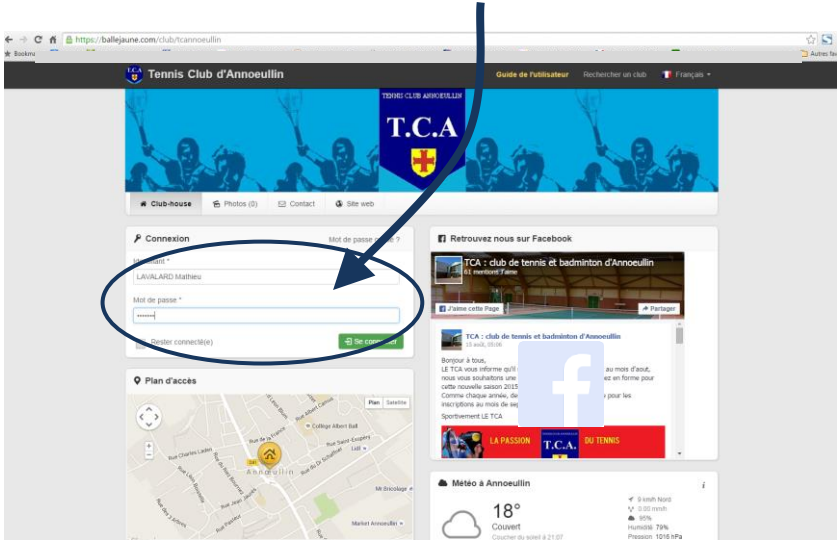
https://ballejaune.com/club/tcannoeullin
Bookmu
Autres fa

Tennis Club d'Annoeullin
Guide de l'utilisateur
Rechercher un club
Français

TENNIS CLUB ANNOEULLIN
T.C.A

Club-house
Photos (0)
Contact
Site web

Connexion
Mot de passe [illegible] ?
Id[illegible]ant *
LAVALARD Mathieu
Mot de passe *
••••••••
Rester connecté(e)
Se co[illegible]

Plan d'accès
Plan
Satellite
Collège Albert Bailly
Rue Saint-Exupéry
Rue Charles Leclerc
Annoeullin
Mr Bricolage
Market Annoeullin

Retrouvez nous sur Facebook
TCA : club de tennis et badminton d'Annoeullin
61 mentions J'aime
J'aime cette Page
Partager
TCA : club de tennis et badminton d'Annoeullin
15 août, 05:06
Bonjour à tous,
LE TCA vous informe qu'il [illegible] au mois d'aout, nous vous souhaitons une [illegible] en forme pour cette nouvelle saison 2015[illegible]
Comme chaque année, de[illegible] pour les inscriptions au mois de se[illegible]
Sportivement LE TCA
LA PASSION
T.C.A.
DU TENNIS

Météo à Annoeullin
18°
Couvert
Coucher du soleil à 21:07
9 km/h Nord
0.00 mm/h
95%
Humidité 79%
Pression 1016 hPa